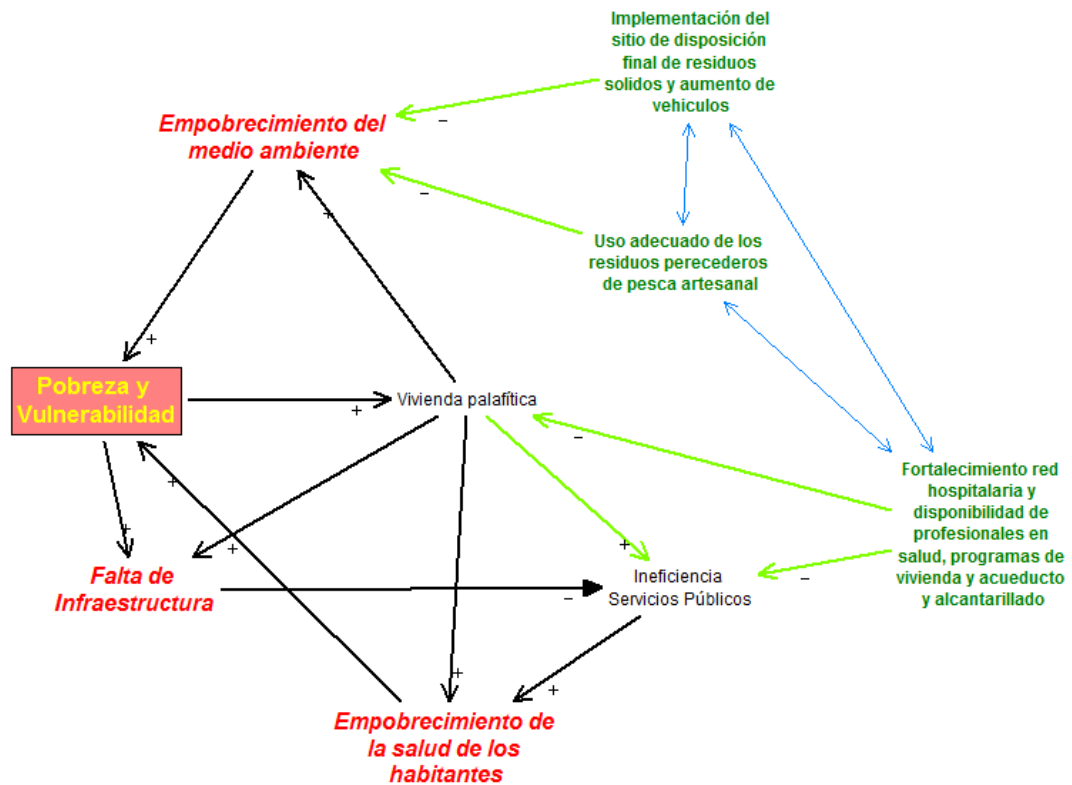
Implementación del sitio de disposición final de residuos solidos y aumento de vehiculos

Empobrecimiento del medio ambiente

–

–

+

Uso adecuado de los residuos perecederos de pesca artesanal

+

Pobreza y Vulnerabilidad

+

Vivienda palafítica

–

Fortalecimiento red hospitalaria y disponibilidad de profesionales en salud, programas de vivienda y acueducto y alcantarillado

+

+

+

+

Falta de Infraestructura

–

Ineficiencia Servicios Públicos

–

+

+

Empobrecimiento de la salud de los habitantes